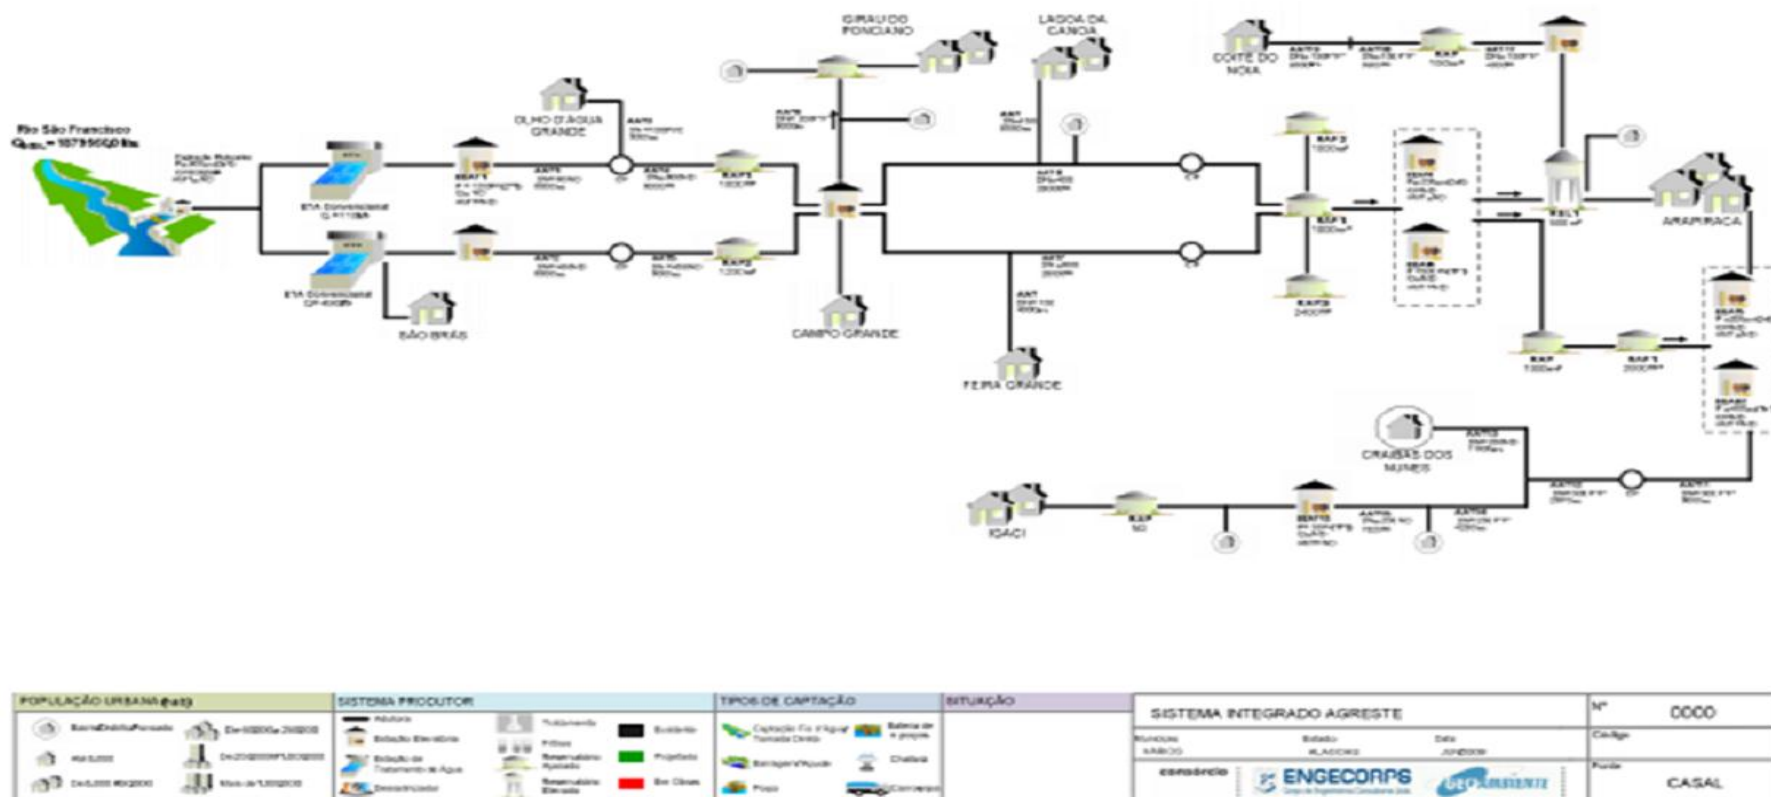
Rio São Francisco

ETA Convencional

ETA Convencional

SÃO BRÁS

OLHO D'AGUA GRANDE

GIRAU DO PONCIANO

CAMPO GRANDE

LAGOA DA CANOA

FEIRA GRANDE

COITE DO NOIA

ARAPIRACA

CRAIBAS DOS NUNES

ISACI

POPULAÇÃO URBANA

SISTEMA PRODUTOR

TIPOS DE CAPTAÇÃO

SITUAÇÃO

SISTEMA INTEGRADO AGRESTE

Nº 0000

ENGECORPS

CASAL